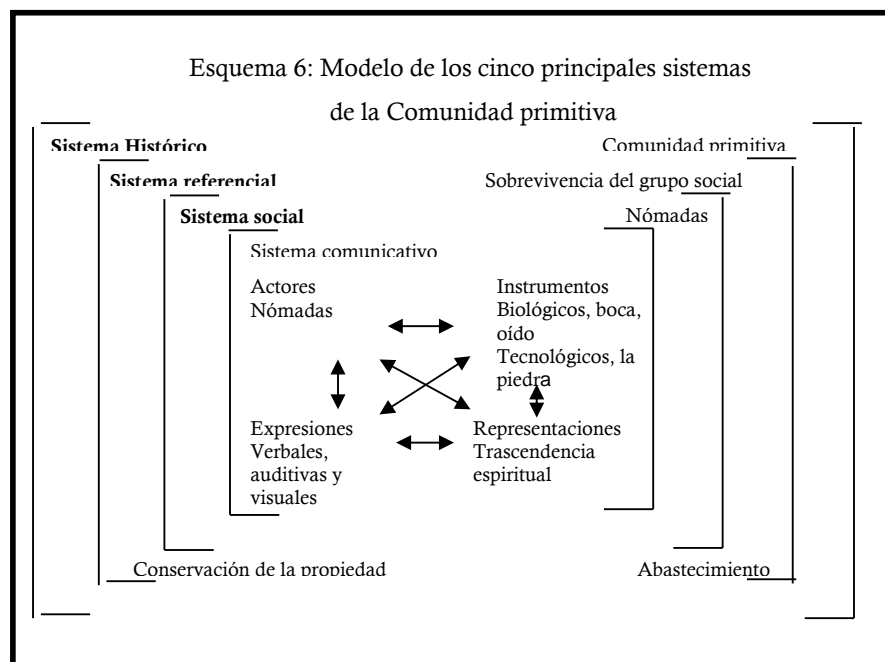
Esquema 6: Modelo de los cinco principales sistemas de la Comunidad primitiva

**Sistema Histórico**

Comunidad primitiva

**Sistema referencial**

Sobrevivencia del grupo social

**Sistema social**

Nómadas

Sistema comunicativo

Actores
Nómadas

Instrumentos
Biológicos, boca, oído
Tecnológicos, la piedra

Expresiones
Verbales, auditivas y visuales

Representaciones
Trascendencia espiritual

Conservación de la propiedad

Abastecimiento